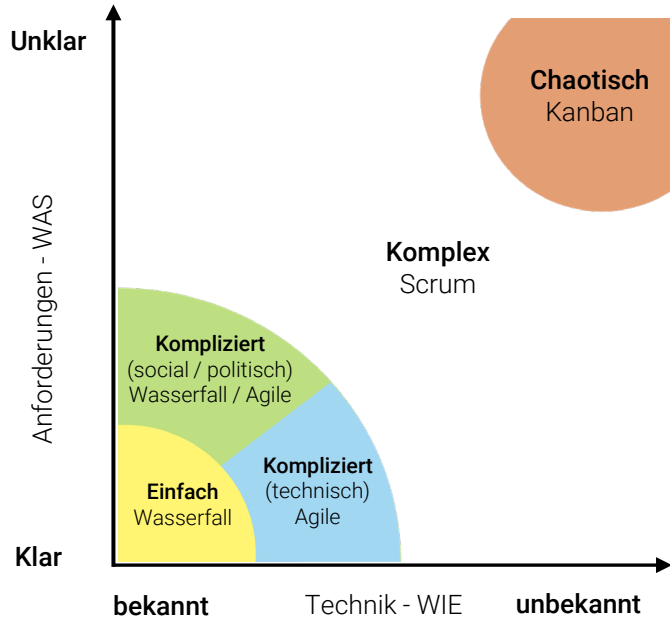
Unklar

Chaotisch
Kanban

Anforderungen - WAS

Komplex
Scrum

Kompliziert
(social / politisch)
Wasserfall / Agile

Kompliziert
(technisch)
Agile

Einfach
Wasserfall

Klar

bekannt

Technik - WIE

unbekannt